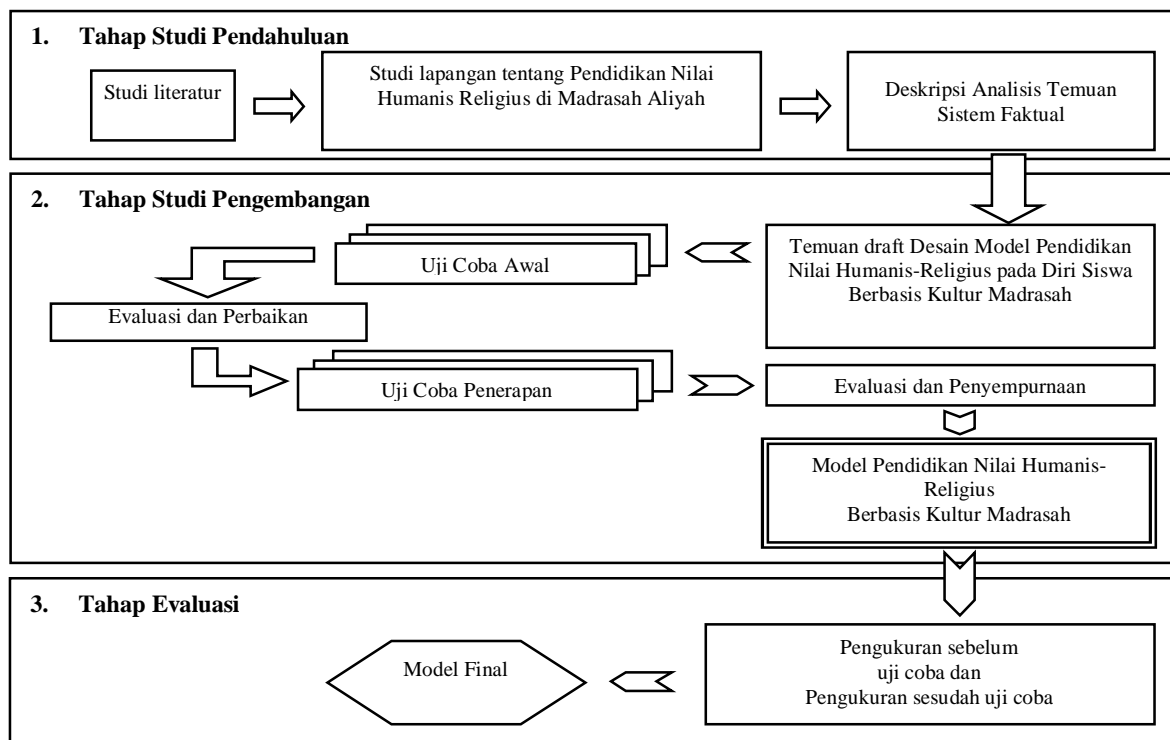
1. Tahap Studi Pendahuluan

Studi literatur

Studi lapangan tentang Pendidikan Nilai Humanis Religius di Madrasah Aliyah

Deskripsi Analisis Temuan Sistem Faktual

2. Tahap Studi Pengembangan

Temuan draft Desain Model Pendidikan Nilai Humanis-Religius pada Diri Siswa Berbasis Kultur Madrasah

Uji Coba Awal

Evaluasi dan Perbaikan

Uji Coba Penerapan

Evaluasi dan Penyempurnaan

Model Pendidikan Nilai Humanis-Religius Berbasis Kultur Madrasah

3. Tahap Evaluasi

Pengukuran sebelum uji coba dan Pengukuran sesudah uji coba

Model Final